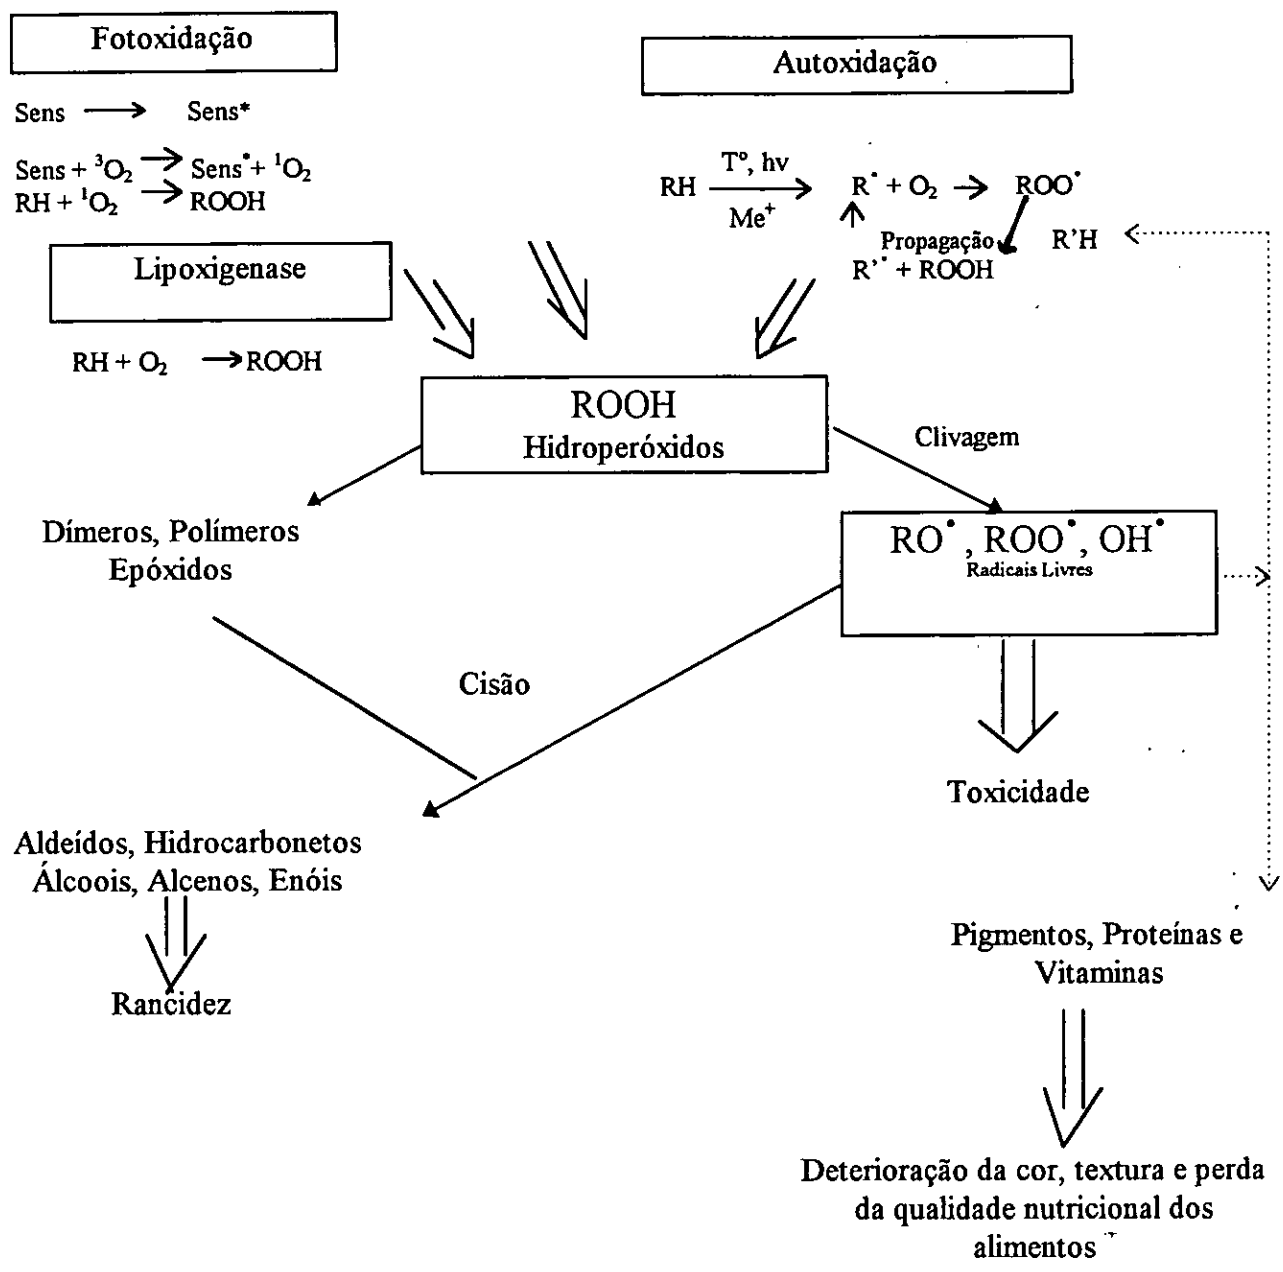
Fotoxidação

Sens $\longrightarrow$ Sens*

Sens + $^3O_2$ $\rightarrow$ Sens$^\bullet$ + $^1O_2$
RH + $^1O_2$ $\rightarrow$ ROOH

Autoxidação

RH $\xrightarrow[Me^+]{T^o, hv}$ $R^\bullet + O_2 \rightarrow ROO^\bullet$

Propagação

R'H

$R'^\bullet$ + ROOH

Lipoxigenase

RH + $O_2$ $\rightarrow$ROOH

ROOH
Hidroperóxidos

Clivagem

Dímeros, Polímeros
Epóxidos

$RO^\bullet$, $ROO^\bullet$, $OH^\bullet$
Radicais Livres

Cisão

Toxicidade

Aldeídos, Hidrocarbonetos
Álcoois, Alcenos, Enóis

Rancidez

Pigmentos, Proteínas e Vitaminas

Deterioração da cor, textura e perda da qualidade nutricional dos alimentos